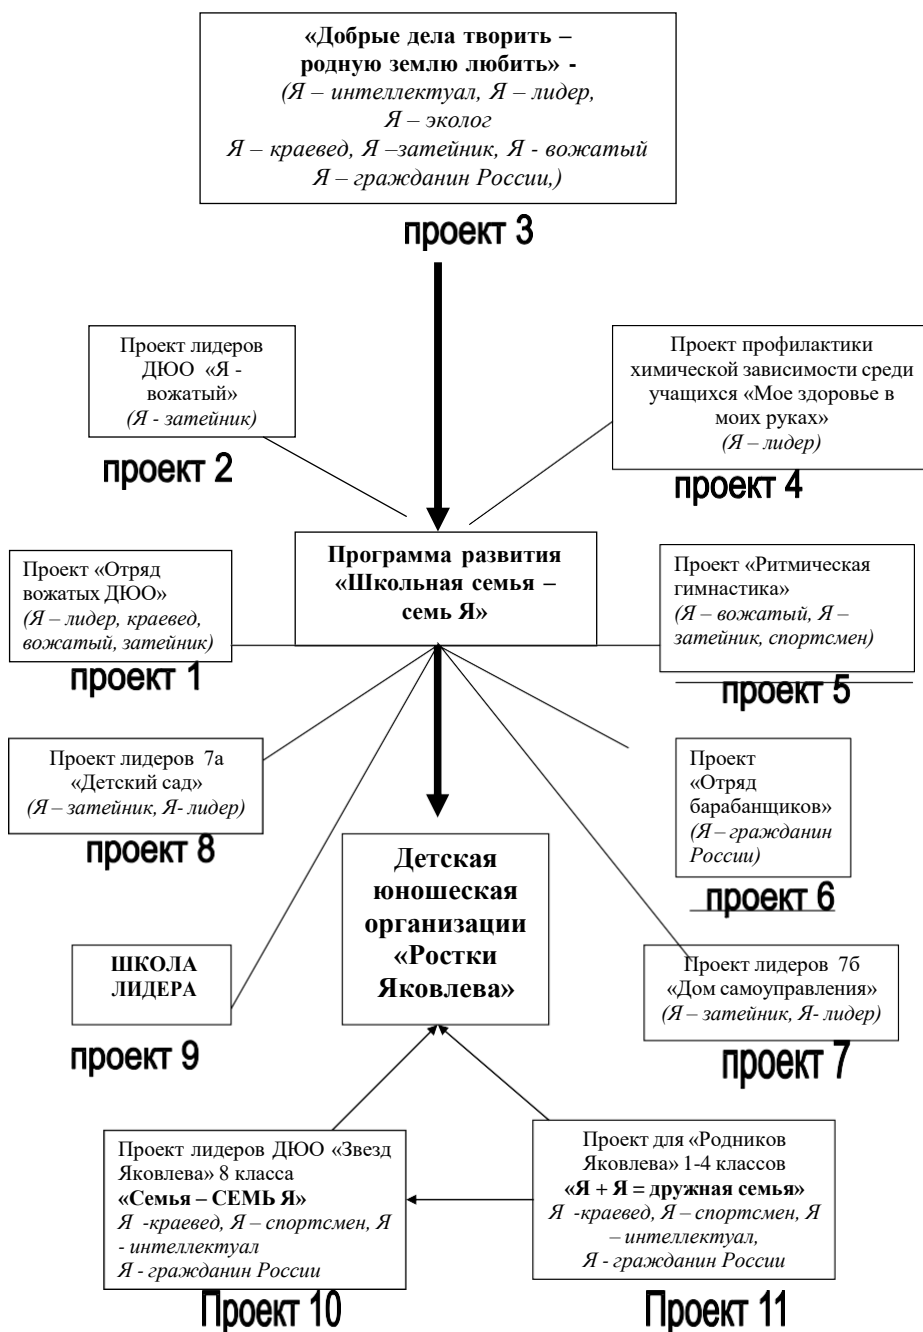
«Добрые дела творить – родную землю любить» -
(Я – интеллектуал, Я – лидер, Я – эколог
Я – краевед, Я –затейник, Я - вожатый
Я – гражданин России,)

проект 3

Проект лидеров ДЮО «Я - вожатый»
(Я - затейник)

проект 2

Проект профилактики химической зависимости среди учащихся «Мое здоровье в моих руках»
(Я – лидер)

проект 4

Проект «Отряд вожатых ДЮО»
(Я – лидер, краевед, вожатый, затейник)

проект 1

Программа развития «Школьная семья – семь Я»

Проект «Ритмическая гимнастика»
(Я – вожатый, Я – затейник, спортсмен)

проект 5

Проект лидеров 7а «Детский сад»
(Я – затейник, Я- лидер)

проект 8

Детская юношеская организации «Ростки Яковлева»

Проект «Отряд барабанщиков»
(Я – гражданин России)

проект 6

ШКОЛА ЛИДЕРА

проект 9

Проект лидеров 7б «Дом самоуправления»
(Я – затейник, Я- лидер)

проект 7

Проект лидеров ДЮО «Звезд Яковлева» 8 класса
«Семья – СЕМЬ Я»
Я -краевед, Я – спортсмен, Я - интеллектуал
Я - гражданин России

Проект 10

Проект для «Родников Яковлева» 1-4 классов
«Я + Я = дружная семья»
Я -краевед, Я – спортсмен, Я – интеллектуал,
Я - гражданин России

Проект 11